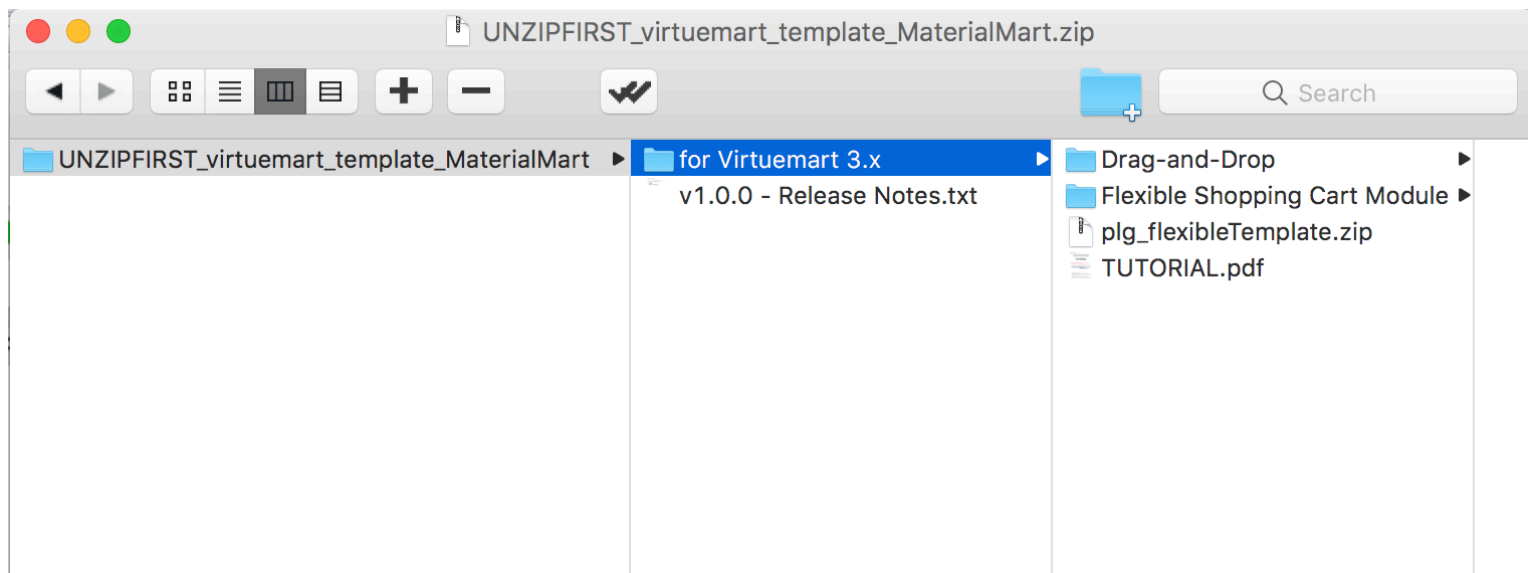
UNZIPFIRST_virtuemart_template_MaterialMart.zip

Search

UNZIPFIRST_virtuemart_template_MaterialMart

for Virtuemart 3.x
v1.0.0 - Release Notes.txt

Drag-and-Drop
Flexible Shopping Cart Module
plg_flexibleTemplate.zip
TUTORIAL.pdf